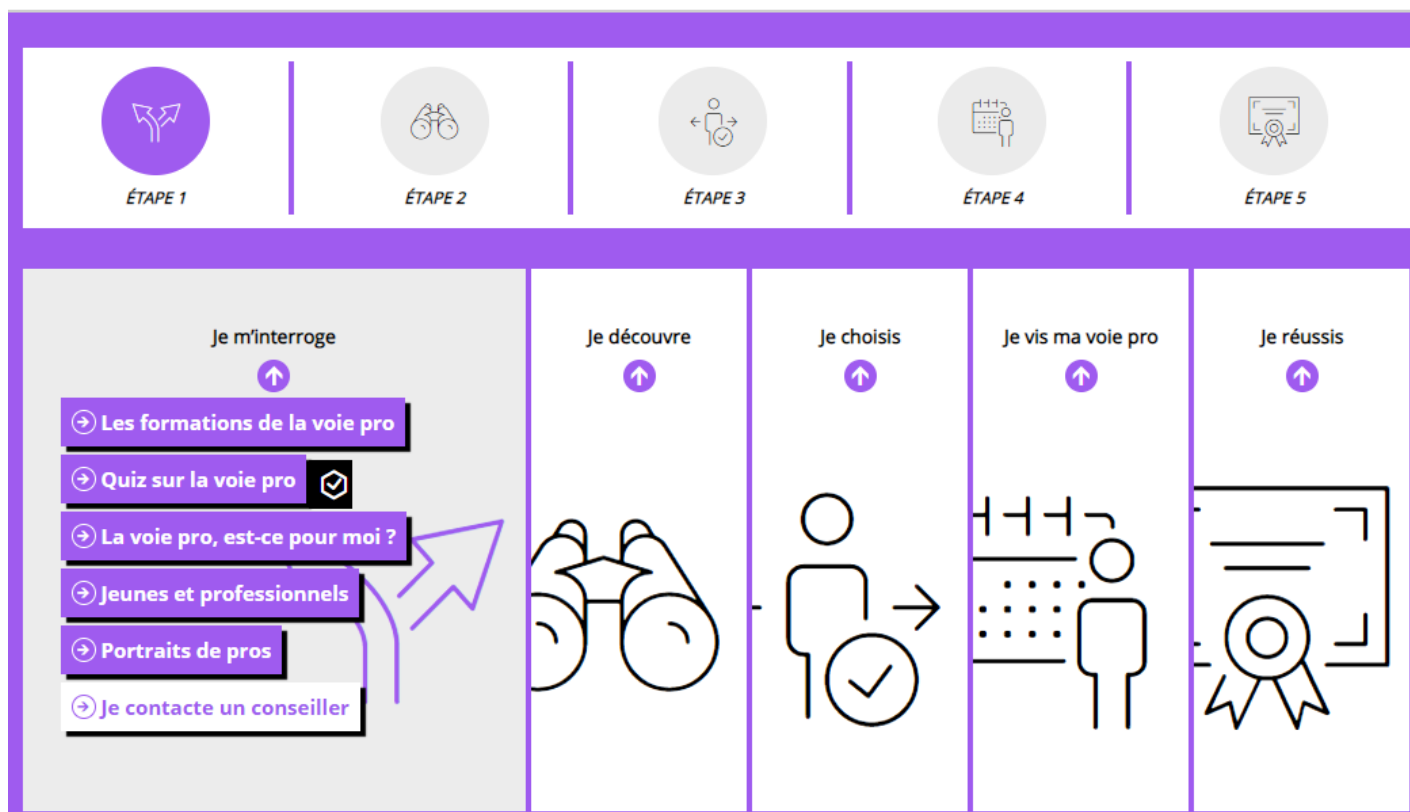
ÉTAPE 1

ÉTAPE 2

ÉTAPE 3

ÉTAPE 4

ÉTAPE 5

Je m'interroge

Les formations de la voie pro

Quiz sur la voie pro

La voie pro, est-ce pour moi ?

Jeunes et professionnels

Portraits de pros

Je contacte un conseiller

Je découvre

Je choisis

Je vis ma voie pro

Je réussis